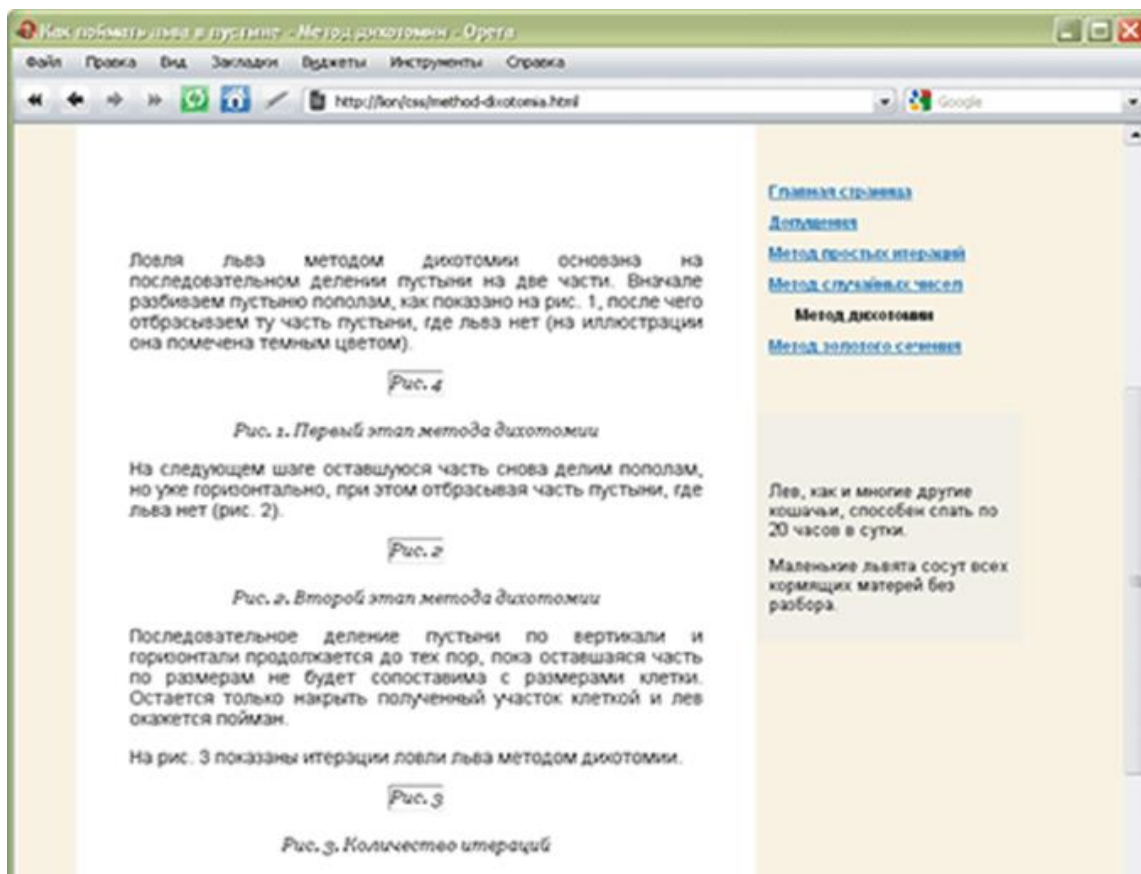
Как поймать льва в пустыне - Метод дихотомии - Opera

Файл Правка Вид Закладки Виджеты Инструменты Справка

http://lion/css/method-dixotomia.html

Google

Ловля льва методом дихотомии основана на последовательном делении пустыни на две части. Вначале разбиваем пустыню пополам, как показано на рис. 1, после чего отбрасываем ту часть пустыни, где льва нет (на иллюстрации она помечена темным цветом).

Рис. 1

Рис. 1. Первый этап метода дихотомии

На следующем шаге оставшуюся часть снова делим пополам, но уже горизонтально, при этом отбрасывая часть пустыни, где льва нет (рис. 2).

Рис. 2

Рис. 2. Второй этап метода дихотомии

Последовательное деление пустыни по вертикали и горизонтали продолжается до тех пор, пока оставшаяся часть по размерам не будет сопоставима с размерами клетки. Остается только накрыть полученный участок клеткой и лев окажется пойман.

На рис. 3 показаны итерации ловли льва методом дихотомии.

Рис. 3

Рис. 3. Количество итераций

Главная страница

Допущения

Метод простых итераций

Метод случайных чисел

Метод дихотомии

Метод золотого сечения

Лев, как и многие другие кошачьи, способен спать по 20 часов в сутки.

Маленькие львята сосут всех кормящих матерей без разбора.